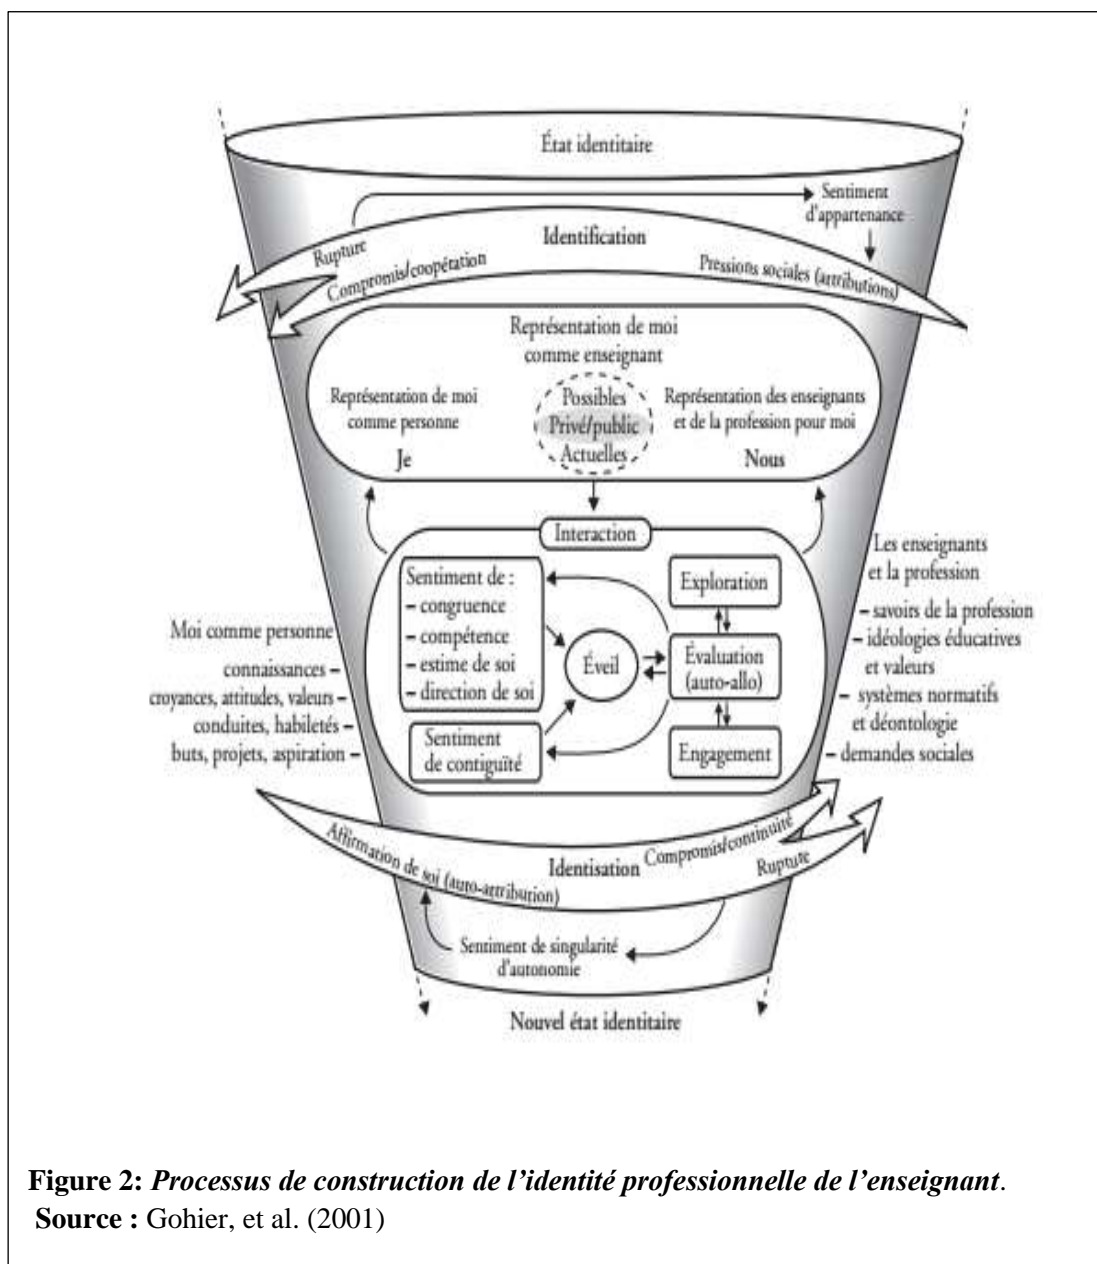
État identitaire

Sentiment d'appartenance

Identification

Rupture

Compromis/coopération

Pressions sociales (attributions)

Représentation de moi comme enseignant

Représentation de moi comme personne

Je

Possibles

Privé/public

Actuelles

Représentation des enseignants et de la profession pour moi

Nous

Interaction

Sentiment de :
– congruence
– compétence
– estime de soi
– direction de soi

Éveil

Exploration

Évaluation (auto-allo)

Engagement

Sentiment de contiguïté

Moi comme personne

connaissances –
croyances, attitudes, valeurs –
conduites, habiletés –
buts, projets, aspiration –

Les enseignants et la profession

– savoirs de la profession
– idéologies éducatives et valeurs
– systèmes normatifs et déontologie
– demandes sociales

Affirmation de soi (auto-attribution)

Identisation

Compromis/continuité

Rupture

Sentiment de singularité d'autonomie

Nouvel état identitaire

**Figure 2:** *Processus de construction de l'identité professionnelle de l'enseignant*.
**Source :** Gohier, et al. (2001)